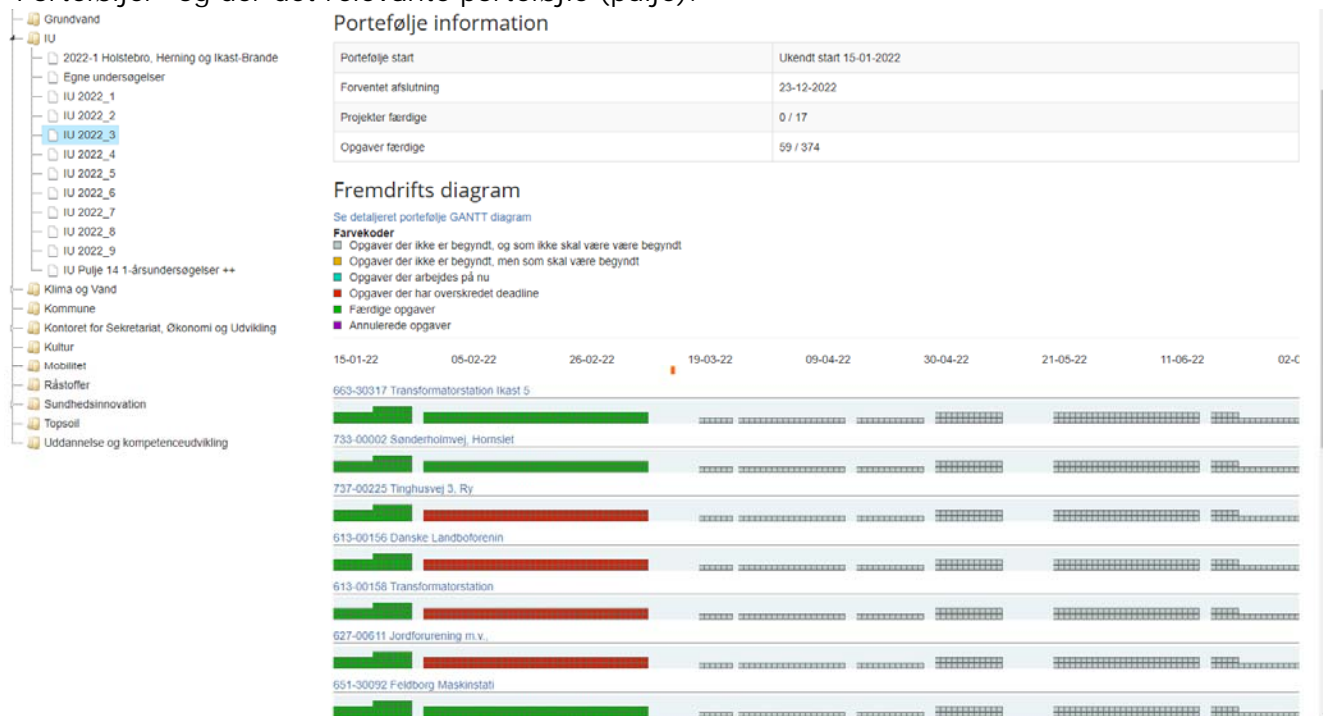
Grundvand
IU
2022-1 Holstebro, Herning og Ikast-Brande
Egne undersøgelser
IU 2022_1
IU 2022_2
IU 2022_3
IU 2022_4
IU 2022_5
IU 2022_6
IU 2022_7
IU 2022_8
IU 2022_9
IU Pulje 14 1-årsundersøgelser ++
Klima og Vand
Kommune
Kontoret for Sekretariat, Økonomi og Udvikling
Kultur
Mobilitet
Råstoffer
Sundhedsinnovation
Topsoil
Uddannelse og kompetenceudvikling

Portefølje information

| Portefølje start | Ukendt start 15-01-2022 |
|---|---|
| Forventet afslutning | 23-12-2022 |
| Projekter færdige | 0 / 17 |
| Opgaver færdige | 59 / 374 |

Fremdrifts diagram

Se detaljeret portefølje GANTT diagram

Farvekoder
Opgaver der ikke er begyndt, og som ikke skal være være begyndt
Opgaver der ikke er begyndt, men som skal være begyndt
Opgaver der arbejdes på nu
Opgaver der har overskredet deadline
Færdige opgaver
Annulerede opgaver

15-01-22 05-02-22 26-02-22 19-03-22 09-04-22 30-04-22 21-05-22 11-06-22 02-0

663-30317 Transformatorstation Ikast 5
733-00002 Sønderholmvej, Hornslet
737-00225 Tinghusvej 3, Ry
613-00156 Danske Landboforenin
613-00158 Transformatorstation
627-00611 Jordforurening m.v.
651-30092 Feldborg Maskinstati